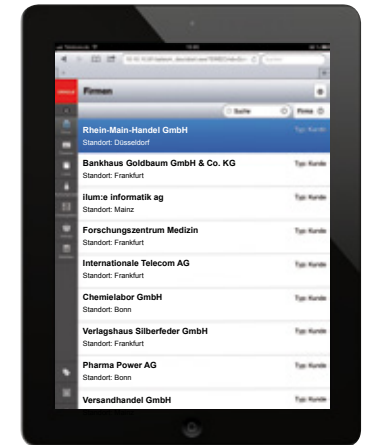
Firmen

Suche

Firma

Rhein-Main-Handel GmbH
Standort: Düsseldorf
Typ: Kunde

Bankhaus Goldbaum GmbH & Co. KG
Standort: Frankfurt
Typ: Kunde

ilum:e informatik ag
Standort: Mainz
Typ: Kunde

Forschungszentrum Medizin
Standort: Frankfurt
Typ: Kunde

Internationale Telecom AG
Standort: Frankfurt
Typ: Kunde

Chemielabor GmbH
Standort: Bonn
Typ: Kunde

Verlagshaus Silberfeder GmbH
Standort: Frankfurt
Typ: Kunde

Pharma Power AG
Standort: Bonn
Typ: Kunde

Versandhandel GmbH